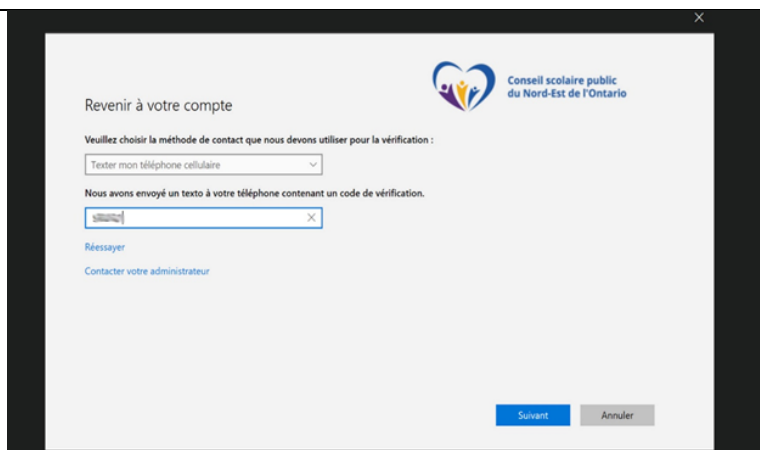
×

Conseil scolaire public du Nord-Est de l'Ontario

Revenir à votre compte

Veuillez choisir la méthode de contact que nous devons utiliser pour la vérification :

Texter mon téléphone cellulaire

Nous avons envoyé un texto à votre téléphone contenant un code de vérification.

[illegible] ×

Réessayer

Contacter votre administrateur

Suivant

Annuler